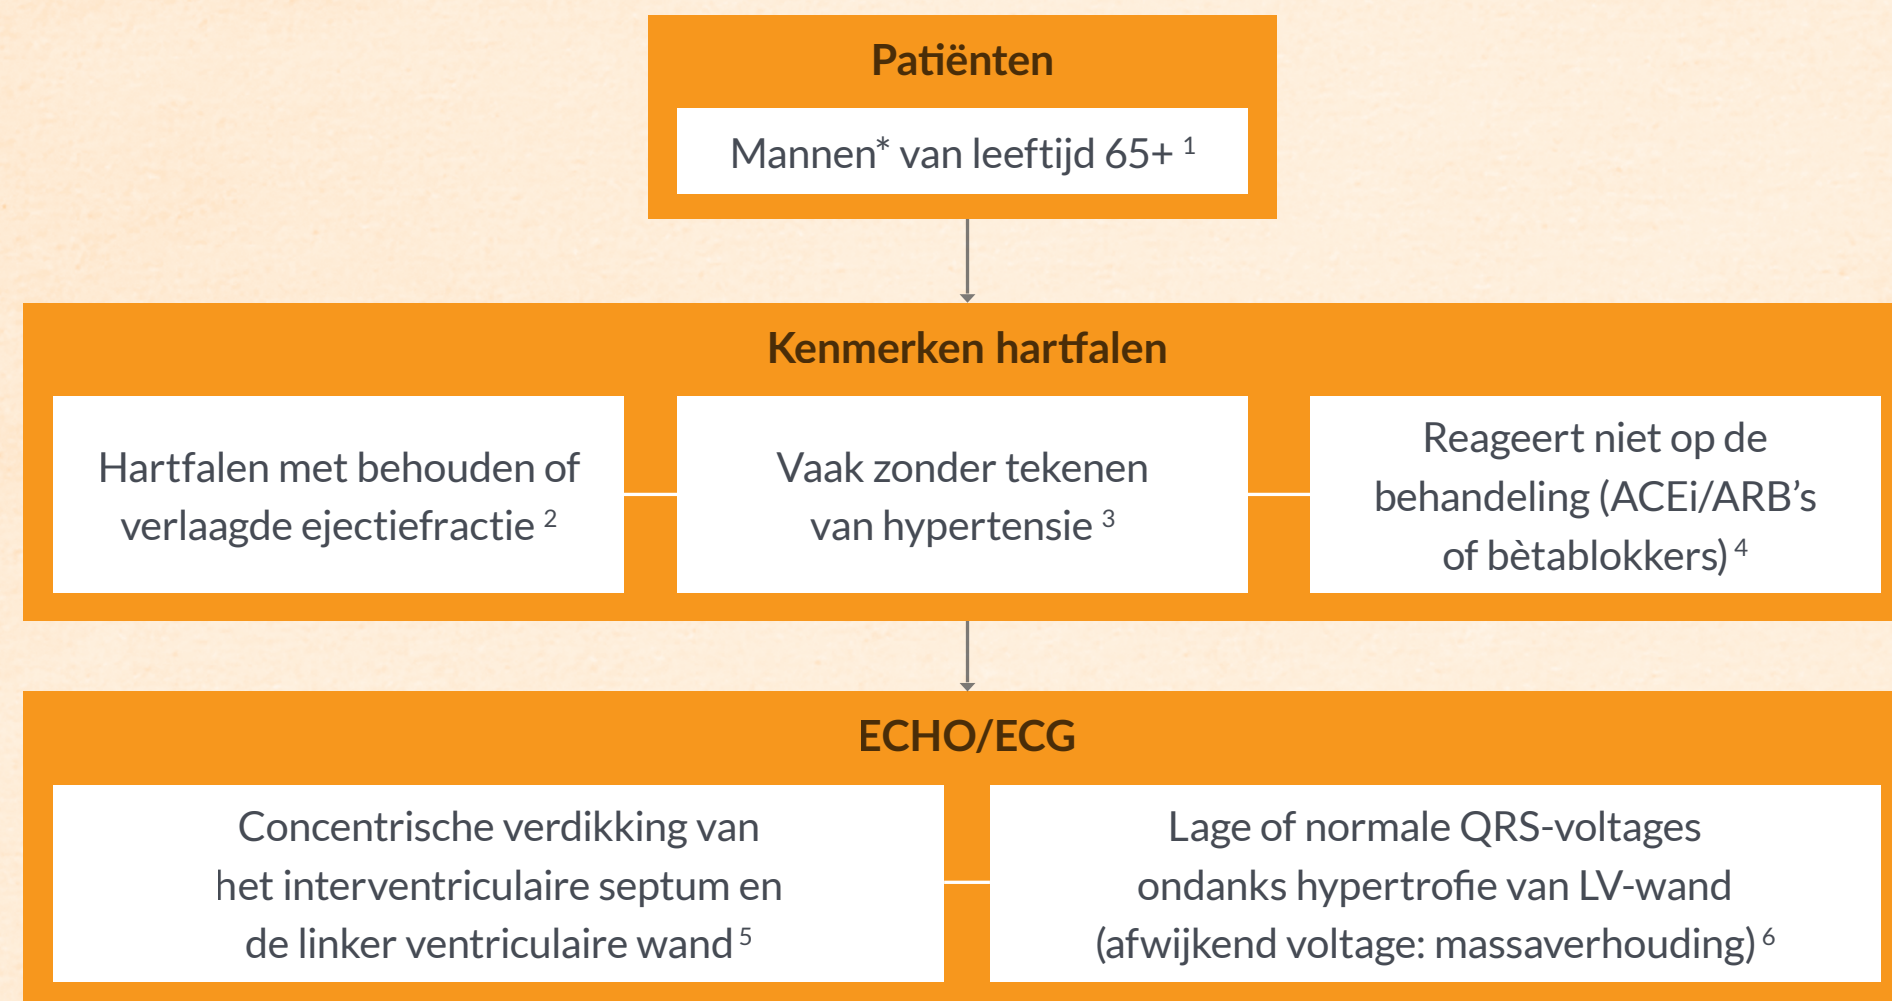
Patiënten

Mannen* van leeftijd 65+ $^{1}$

Kenmerken hartfalen

Hartfalen met behouden of verlaagde ejectiefractie $^{2}$

Vaak zonder tekenen van hypertensie $^{3}$

Reageert niet op de behandeling (ACEi/ARB’s of bètablokkers) $^{4}$

ECHO/ECG

Concentrische verdikking van het interventriculaire septum en de linker ventriculaire wand $^{5}$

Lage of normale QRS-voltages ondanks hypertrofie van LV-wand (afwijkend voltage: massaverhouding) $^{6}$